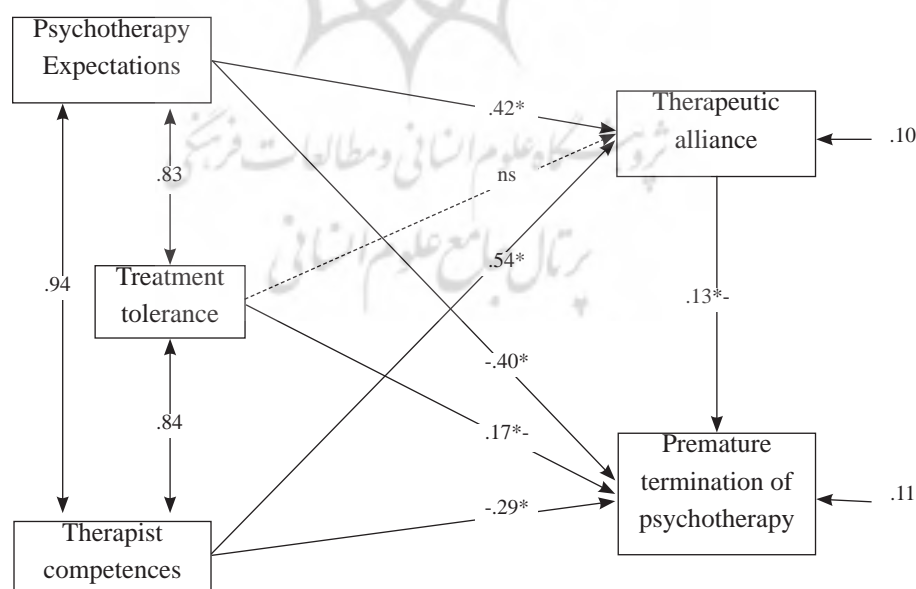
Psychotherapy Expectations

.42*

Therapeutic alliance

.10

.83

ns

.54*

.94

Treatment tolerance

.13*-

-.40*

.84

.17*-

Premature termination of psychotherapy

.11

-.29*

Therapist competences

پژوهشگاه علوم انسانی و مطالعات فرهنگی
پرتال جامع علوم انسانی